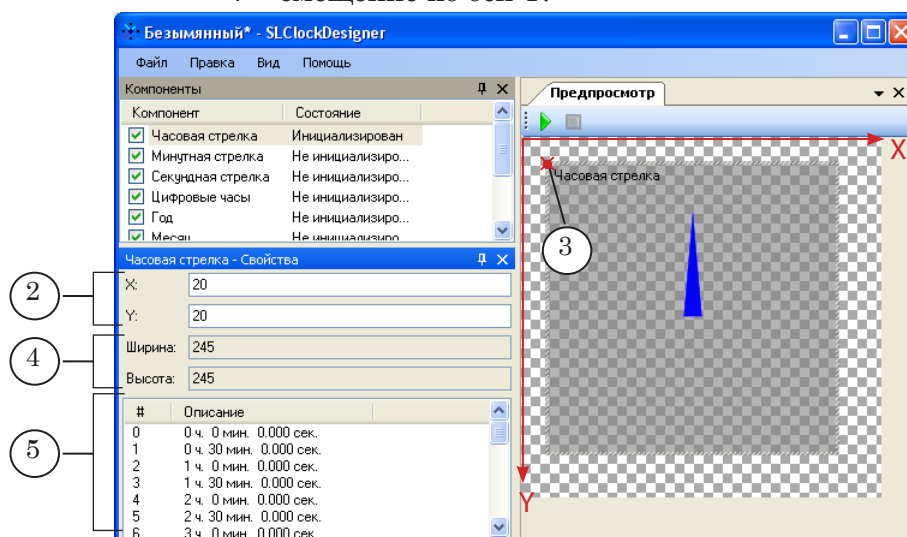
Безымянный* - SLClockDesigner

Файл Правка Вид Помощь

Компоненты

| Компонент | Состояние |
|---|---|
| Часовая стрелка | Инициализирован |
| Минутная стрелка | Не инициализиро... |
| Секундная стрелка | Не инициализиро... |
| Цифровые часы | Не инициализиро... |
| Год | Не инициализиро... |
| Месяц | Не инициализиро... |

Часовая стрелка - Свойства

X: 20
Y: 20
Ширина: 245
Высота: 245

| # | Описание |
|---|---|
| 0 | 0 ч. 0 мин. 0.000 сек. |
| 1 | 0 ч. 30 мин. 0.000 сек. |
| 2 | 1 ч. 0 мин. 0.000 сек. |
| 3 | 1 ч. 30 мин. 0.000 сек. |
| 4 | 2 ч. 0 мин. 0.000 сек. |
| 5 | 2 ч. 30 мин. 0.000 сек. |
| 6 | 3 ч. 0 мин. 0.000 сек. |

Предпросмотр

Часовая стрелка

X
Y

2
3
4
5